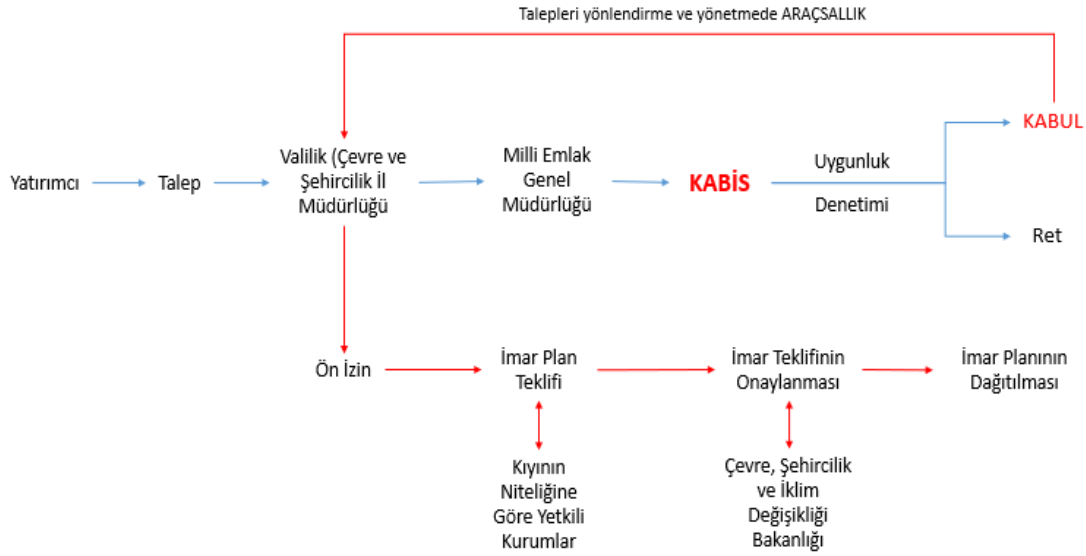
Talepleri yönlendirme ve yönetmede ARAÇSALLIK

Yatırımcı

Talep

Valilik (Çevre ve Şehircilik İl Müdürlüğü

Milli Emlak Genel Müdürlüğü

KABİS

Uygunluk

Denetimi

KABUL

Ret

Ön İzin

İmar Plan Teklifi

İmar Teklifinin Onaylanması

İmar Planının Dağıtılması

Kıyının Niteliğine Göre Yetkili Kurumlar

Çevre, Şehircilik ve İklim Değişikliği Bakanlığı